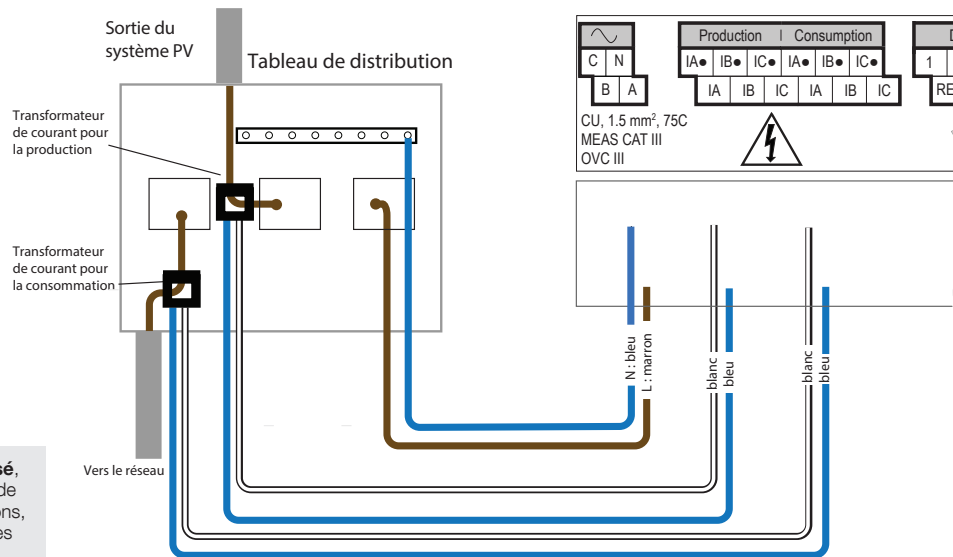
Sortie du système PV

Tableau de distribution

Transformateur de courant pour la production

Transformateur de courant pour la consommation

Vers le réseau

sé, de ons, es

∿

C N

B A

Production | Consumption

IA● IB● IC● IA● IB● IC●

IA IB IC IA IB IC

D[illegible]

1 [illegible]

RE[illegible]

CU, 1.5 mm², 75C
MEAS CAT III
OVC III

N: bleu

L: marron

blanc

bleu

blanc

bleu